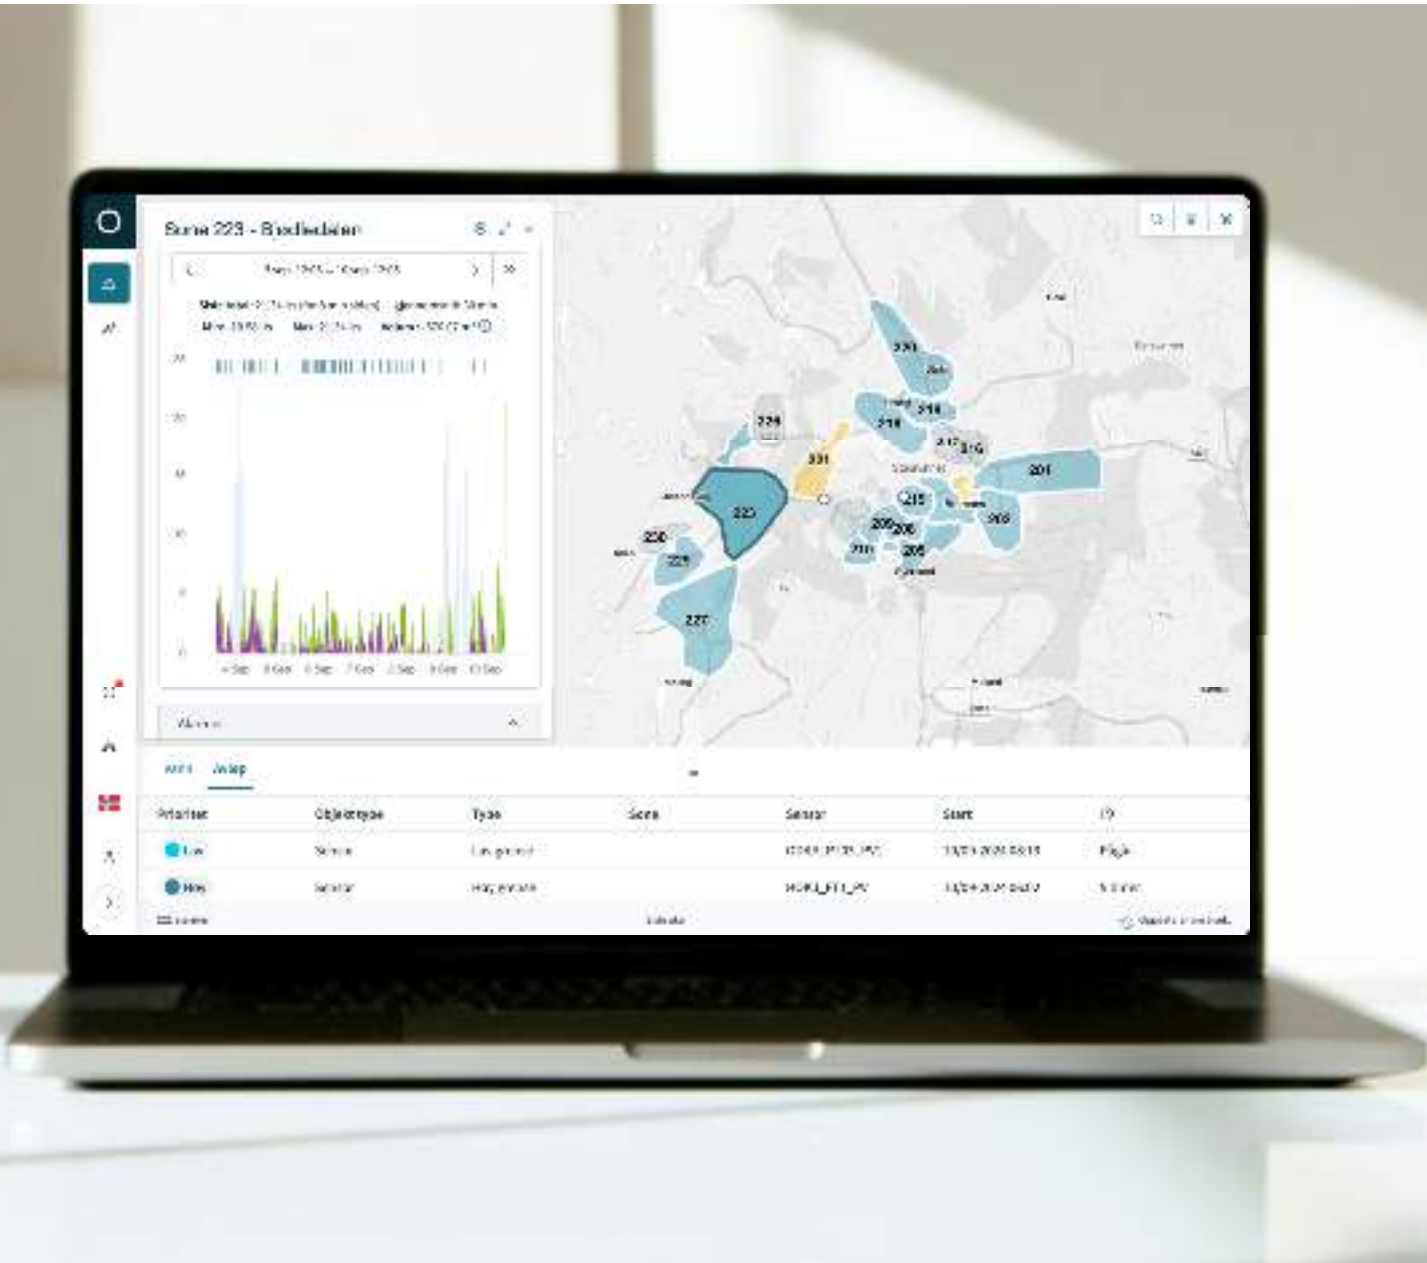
Sone 223 - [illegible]

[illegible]

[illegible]

4 Sep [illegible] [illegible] 7 Sep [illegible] 9 Sep 10 Sep

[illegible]

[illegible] Avvik

| Prioritet | Objekttype | Type | Sone | Sensor | Start | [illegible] |
|---|---|---|---|---|---|---|
| Low | Sensor | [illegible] | | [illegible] | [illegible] | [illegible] |
| High | Sensor | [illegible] | | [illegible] | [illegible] | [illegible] |

229 218 216 219 217 216 224 201 201 223 215 220 209 208 203 221 210 205 227